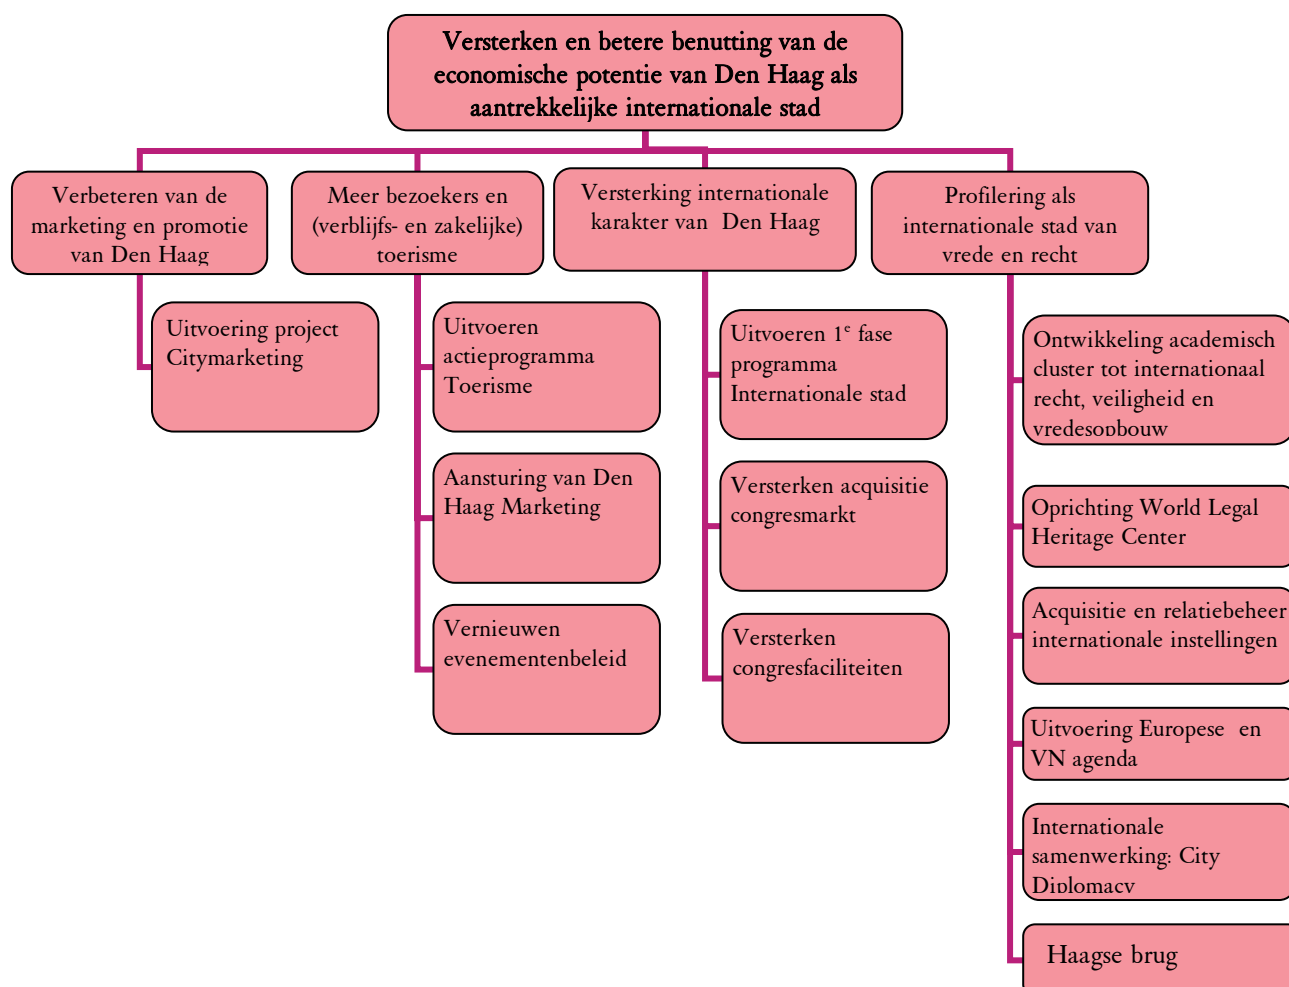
Versterken en betere benutting van de economische potentie van Den Haag als aantrekkelijke internationale stad

Verbeteren van de marketing en promotie van Den Haag

Uitvoering project Citymarketing

Meer bezoekers en (verblijfs- en zakelijke) toerisme

Uitvoeren actieprogramma Toerisme

Aansturing van Den Haag Marketing

Vernieuwen evenementenbeleid

Versterking internationale karakter van Den Haag

Uitvoeren 1$^{e}$ fase programma Internationale stad

Versterken acquisitie congresmarkt

Versterken congresfaciliteiten

Profilering als internationale stad van vrede en recht

Ontwikkeling academisch cluster tot internationaal recht, veiligheid en vredesopbouw

Oprichting World Legal Heritage Center

Acquisitie en relatiebeheer internationale instellingen

Uitvoering Europese en VN agenda

Internationale samenwerking: City Diplomacy

Haagse brug